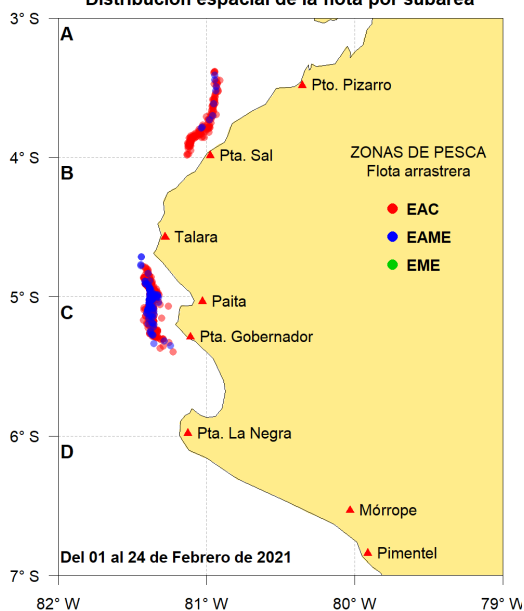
Distribución espacial de la flota por subárea

3° S
4° S
5° S
6° S
7° S

A
B
C
D

Pto. Pizarro
Pta. Sal
Talara
Paita
Pta. Gobernador
Pta. La Negra
Mórrope
Pimentel

ZONAS DE PESCA
Flota arrastrera
EAC
EAME
EME

Del 01 al 24 de Febrero de 2021

82° W
81° W
80° W
79° W